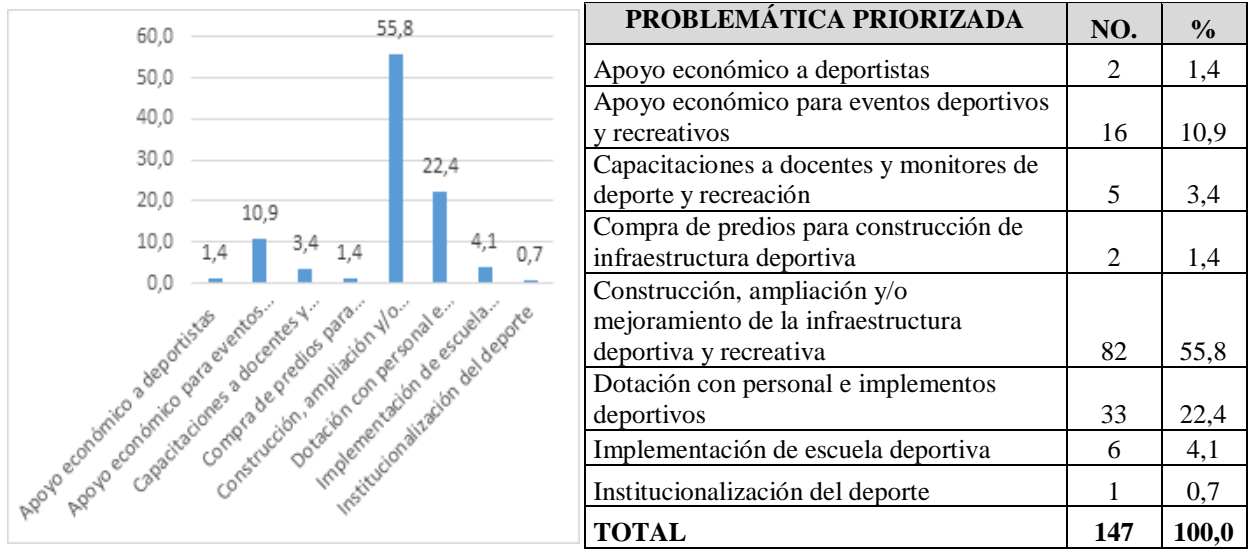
60,0
50,0
40,0
30,0
20,0
10,0
0,0

1,4
10,9
3,4
1,4
55,8
22,4
4,1
0,7

Apoyo económico a deportistas
Apoyo económico para eventos...
Capacitaciones a docentes y...
Compra de predios para...
Construcción, ampliación y/o...
Dotación con personal e...
Implementación de escuela...
Institucionalización del deporte

| PROBLEMÁTICA PRIORIZADA | NO. | % |
|---|---|---|
| Apoyo económico a deportistas | 2 | 1,4 |
| Apoyo económico para eventos deportivos y recreativos | 16 | 10,9 |
| Capacitaciones a docentes y monitores de deporte y recreación | 5 | 3,4 |
| Compra de predios para construcción de infraestructura deportiva | 2 | 1,4 |
| Construcción, ampliación y/o mejoramiento de la infraestructura deportiva y recreativa | 82 | 55,8 |
| Dotación con personal e implementos deportivos | 33 | 22,4 |
| Implementación de escuela deportiva | 6 | 4,1 |
| Institucionalización del deporte | 1 | 0,7 |
| TOTAL | 147 | 100,0 |